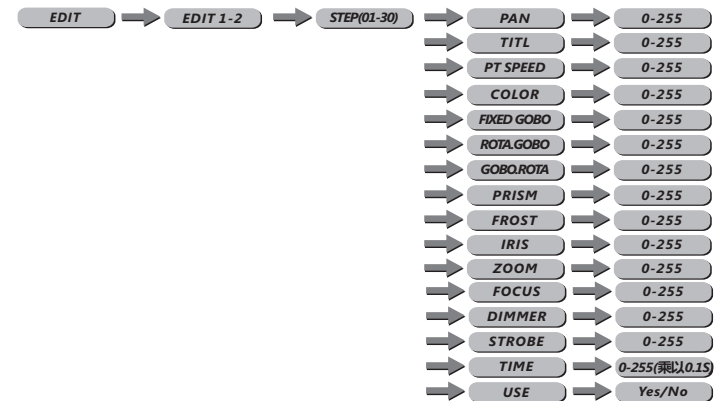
EDIT
EDIT 1-2
STEP(01-30)

PAN
0-255
TITL
0-255
PT SPEED
0-255
COLOR
0-255
FIXED GOBO
0-255
ROTA.GOBO
0-255
GOBO.ROTA
0-255
PRISM
0-255
FROST
0-255
IRIS
0-255
ZOOM
0-255
FOCUS
0-255
DIMMER
0-255
STROBE
0-255
TIME
0-255(乘以0.1S)
USE
Yes/No